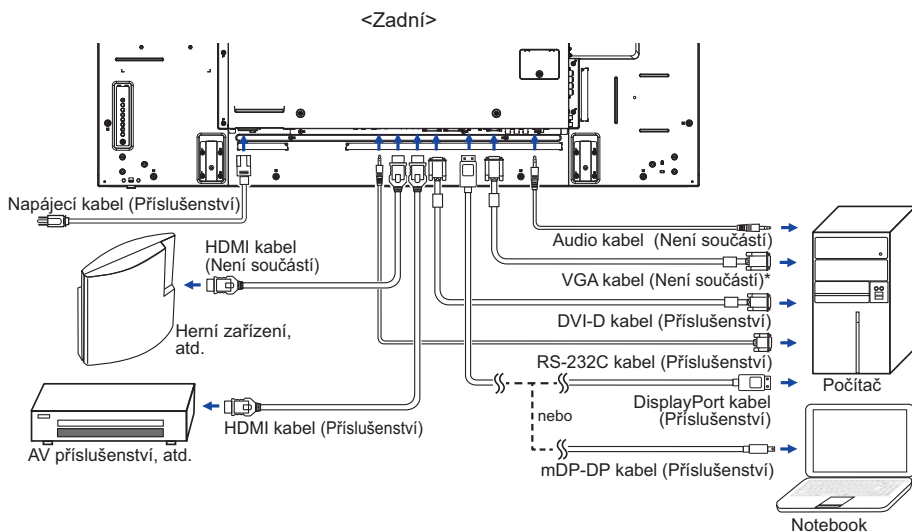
<Zadní>

Napájecí kabel (Příslušenství)

HDMI kabel (Není součástí)

Herní zařízení, atd.

AV příslušenství, atd.

HDMI kabel (Příslušenství)

Audio kabel (Není součástí)

VGA kabel (Není součástí)*

DVI-D kabel (Příslušenství)

RS-232C kabel (Příslušenství)

DisplayPort kabel (Příslušenství)

nebo

mDP-DP kabel (Příslušenství)

Počítač

Notebook